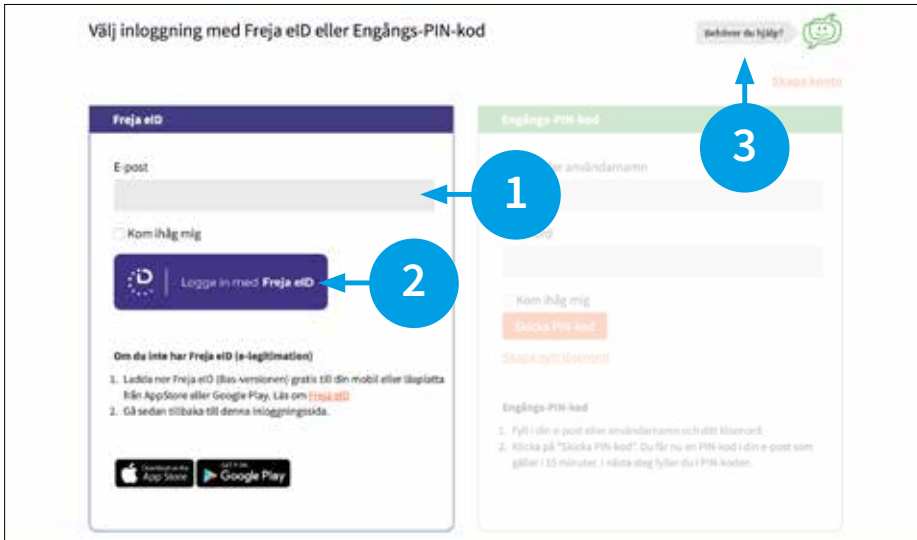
Välj inloggning med Freja eID eller Engångs-PIN-kod

Behöver du hjälp?

3

Skapa konto

Freja eID

E-post

1

Kom ihåg mig

Logga in med Freja eID

2

Om du inte har Freja eID (e-legitimation)

1. Ladda ner Freja eID (Bas-versionen) gratis till din mobil eller läsplatta från AppStore eller Google Play. Läs om Freja eID
2. Gå sedan tillbaka till denna inloggningssida.

Download on the App Store

GET IT ON Google Play

Engångs-PIN-kod

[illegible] eller användarnamn

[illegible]ord

Kom ihåg mig

Skicka PIN-kod

Skapa nytt lösenord

Engångs-PIN-kod

1. Fyll i din e-post eller användarnamn och ditt lösenord.
2. Klicka på "Skicka PIN-kod". Du får nu en PIN-kod i din e-post som gäller i 15 minuter. I nästa steg fyller du i PIN-koden.